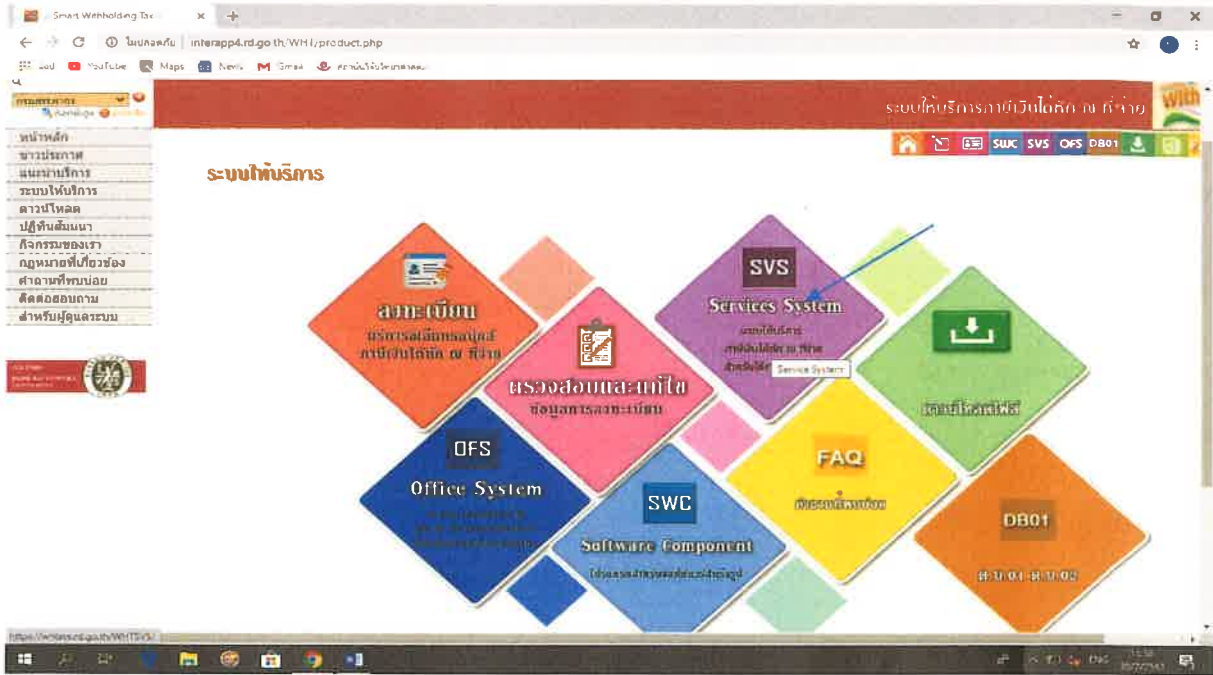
Smart Withholding Tax ×

ไม่ปลอดภัย | interapp4.rd.go.th/WHT/product.php

Apps YouTube Maps News Gmail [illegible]

กรมสรรพากร

หน้าหลัก
ข่าวประกาศ
แนะนำบริการ
ระบบให้บริการ
ดาวน์โหลด
ปฏิทินสัมมนา
กิจกรรมของเรา
กฎหมายที่เกี่ยวข้อง
คำถามที่พบบ่อย
ติดต่อสอบถาม
สำหรับผู้ดูแลระบบ

ระบบให้บริการภาษีเงินได้หัก ณ ที่จ่าย

SWC SVS OFS DB01

ระบบให้บริการ

ลงทะเบียน
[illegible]

ตรวจสอบและแก้ไข
ข้อมูลการลงทะเบียน

SVS
Services System
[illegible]
Service System

ดาวน์โหลดไฟล์

OFS
Office System
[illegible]

SWC
Software Component
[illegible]

FAQ
คำถามที่พบบ่อย

DB01
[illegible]

https://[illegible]/WHTSVS/

ENG